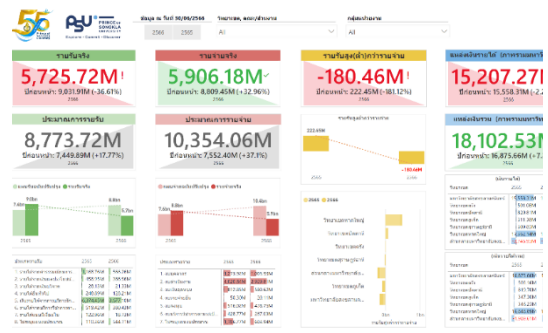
PSU PRINCE of SONGKLA UNIVERSITY

ข้อมูล ณ วันที่ 30/06/2566

2566 2565

วิทยาเขต, คณะ/ส่วนงาน

All

กลุ่มประเภท

All

รายรับจริง

5,725.72M !

ปีก่อนหน้า: 9,031.91M (-36.61%)

2566

รายจ่ายจริง

5,906.18M ✓

ปีก่อนหน้า: 8,809.45M (+32.96%)

2566

รายรับสูง(ต่ำ)กว่ารายจ่าย

-180.46M !

ปีก่อนหน้า: 222.45M (-181.12%)

2566

ผลแตกต่างรายได้ (ภาระรายการ

15,207.27

ปีก่อนหน้า: 15,558.31M (-2.2

ประมาณการรายรับ

8,773.72M

ปีก่อนหน้า: 7,449.69M (+17.77%)

ประมาณการรายจ่าย

10,354.06M

ปีก่อนหน้า: 7,552.40M (+37.1%)

ผลต่างเงินรวม (ภาระรายการ

18,102.53

ปีก่อนหน้า: 16,875.66M (+7.2

222.45M

-180.46M

2565 2566

2565

2566

2565

2566

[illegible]